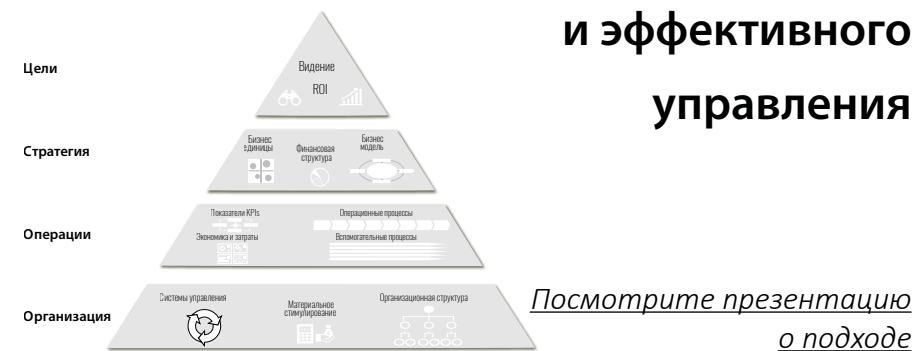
и эффективного

управления

Цели

Видение

ROI

Стратегия

Бизнес единицы

Финансовая структура

Бизнес модель

Операции

Показатели KPIs

Экономика и затраты

Операционные процессы

Вспомогательные процессы

Организация

Системы управления

Материальное стимулирование

Организационная структура

Посмотрите презентацию о подходе